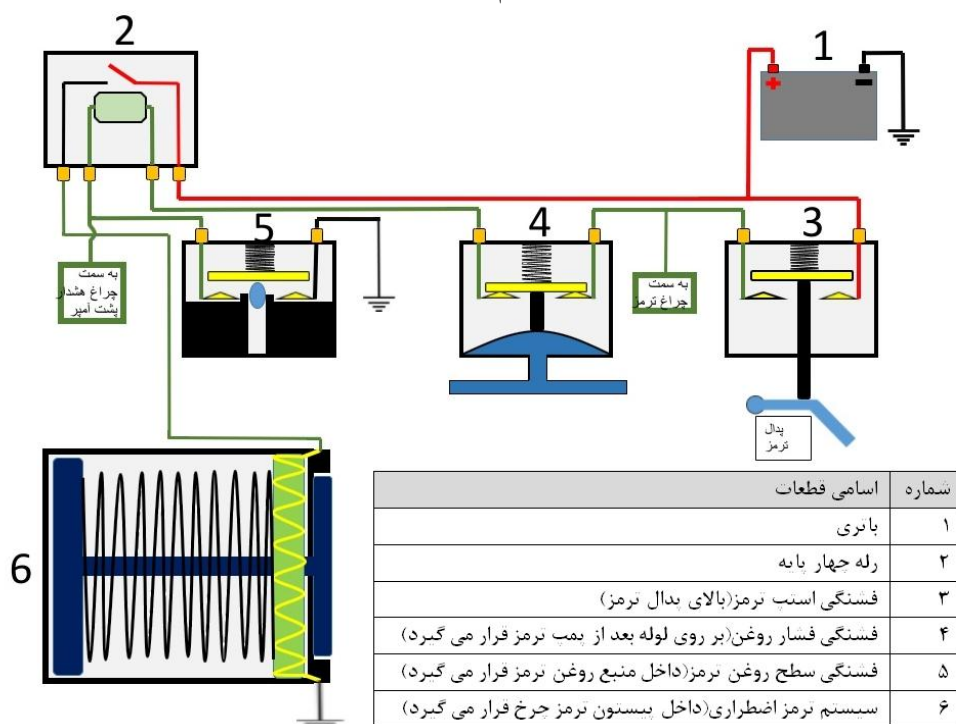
2

1

5

4

3

به سمت چراغ هشدار پشت آمپر

به سمت چراغ ترمز

پدال ترمز

6

| شماره | اسامی قطعات |
|---|---|
| ۱ | باتری |
| ۲ | رله چهار پایه |
| ۳ | فشنگی استپ ترمز(بالای پدال ترمز) |
| ۴ | فشنگی فشار روغن(بر روی لوله بعد از پمپ ترمز قرار می گیرد) |
| ۵ | فشنگی سطح روغن ترمز(داخل منبع روغن ترمز قرار می گیرد) |
| ۶ | سیستم ترمز اضطراری(داخل پیستون ترمز چرخ قرار می گیرد) |